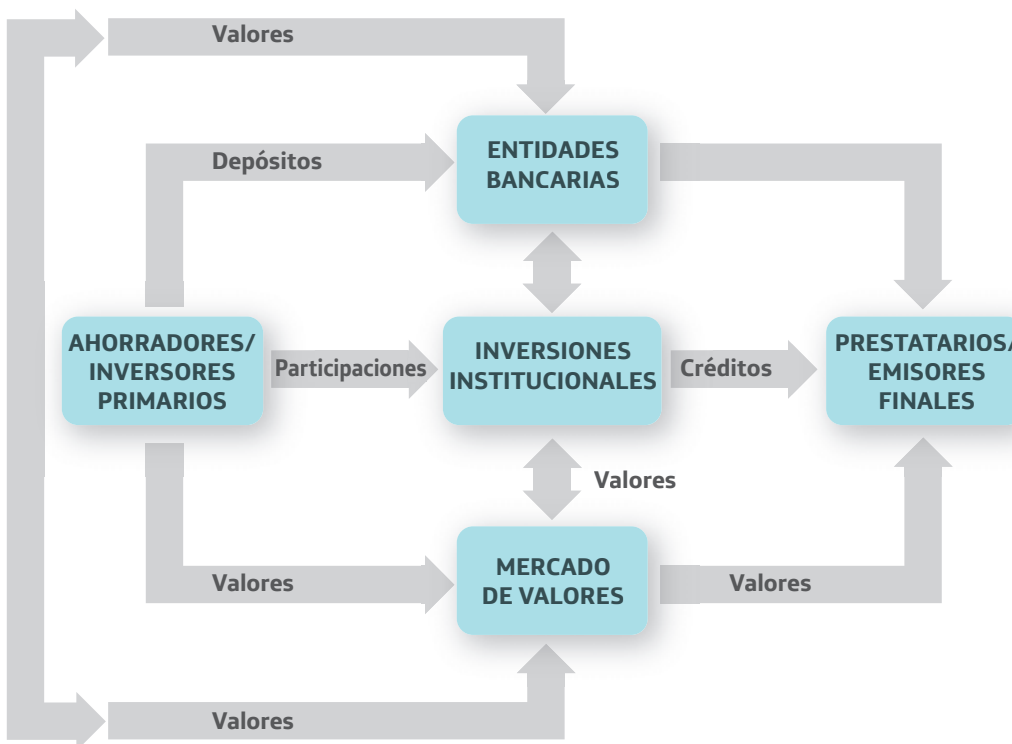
Valores

Depósitos

ENTIDADES BANCARIAS

AHORRADORES/ INVERSORES PRIMARIOS

Participaciones

INVERSIONES INSTITUCIONALES

Créditos

PRESTATARIOS/ EMISORES FINALES

Valores

Valores

MERCADO DE VALORES

Valores

Valores